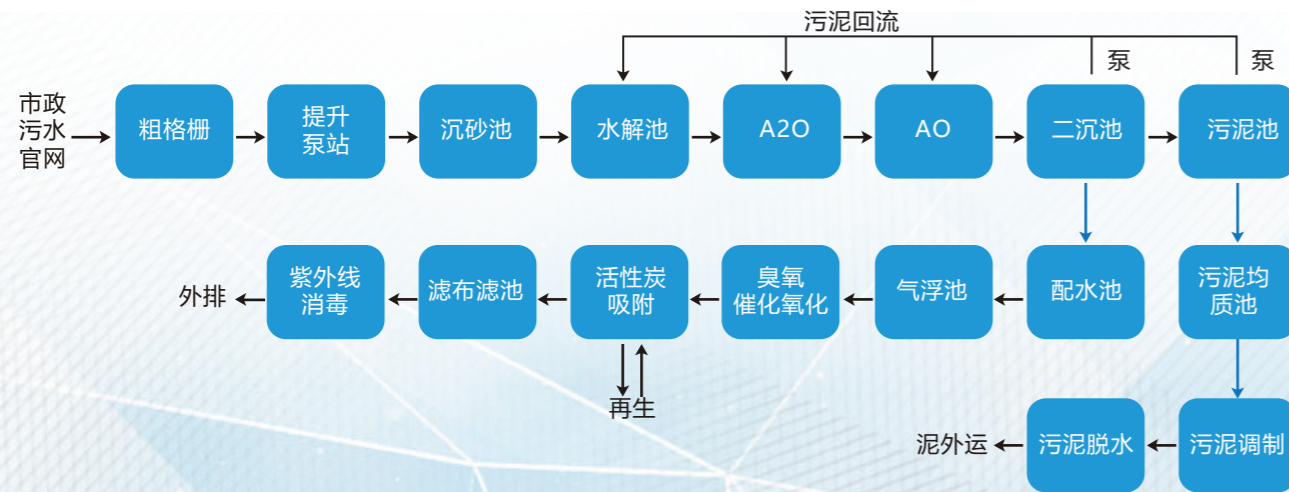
污泥回流

泵

泵

市政污水官网

粗格栅

提升泵站

沉砂池

水解池

A2O

AO

二沉池

污泥池

紫外线消毒

滤布滤池

活性炭吸附

臭氧催化氧化

气浮池

配水池

污泥均质池

外排

再生

泥外运

污泥脱水

污泥调制